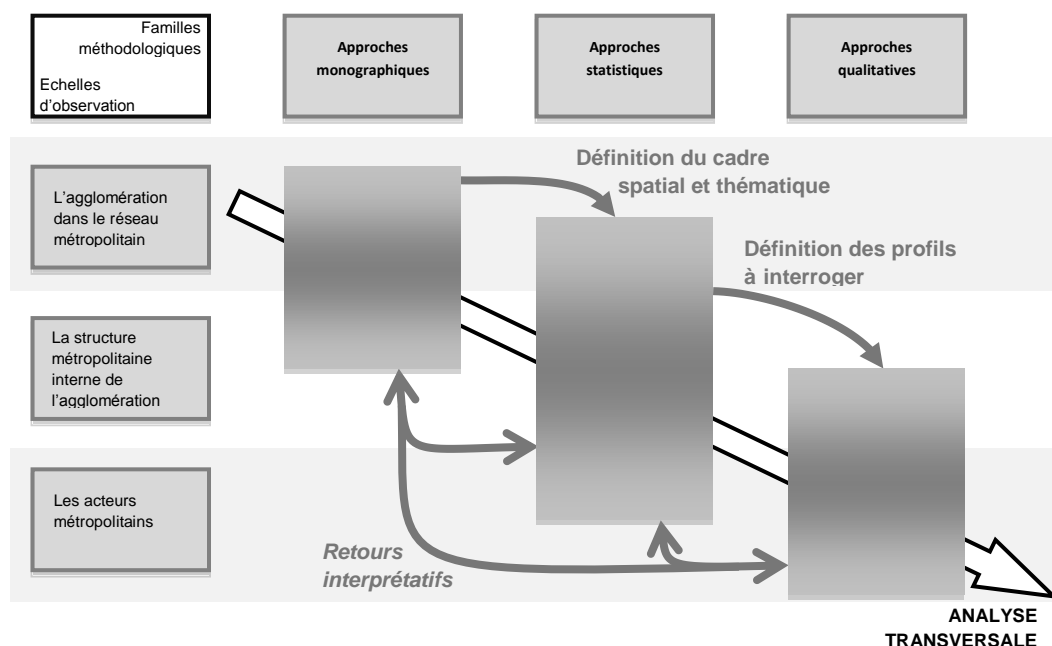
Familles méthodologiques

Echelles d'observation

Approches monographiques

Approches statistiques

Approches qualitatives

L'agglomération dans le réseau métropolitain

La structure métropolitaine interne de l'agglomération

Les acteurs métropolitains

Définition du cadre spatial et thématique

Définition des profils à interroger

Retours interprétatifs

ANALYSE TRANSVERSALE